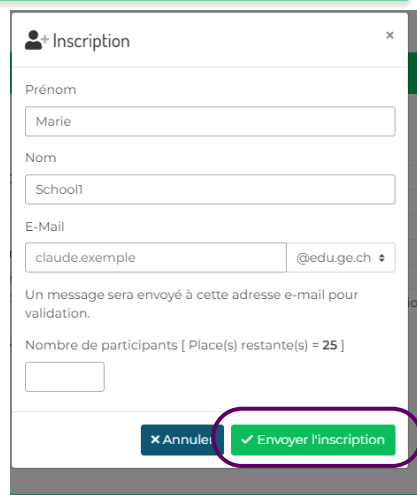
Inscription
×
Prénom
Marie
Nom
School1
E-Mail
claude.exemple
@edu.ge.ch
Un message sera envoyé à cette adresse e-mail pour validation.
Nombre de participants [ Place(s) restante(s) = **25** ]
× Annuler
✓ Envoyer l'inscription